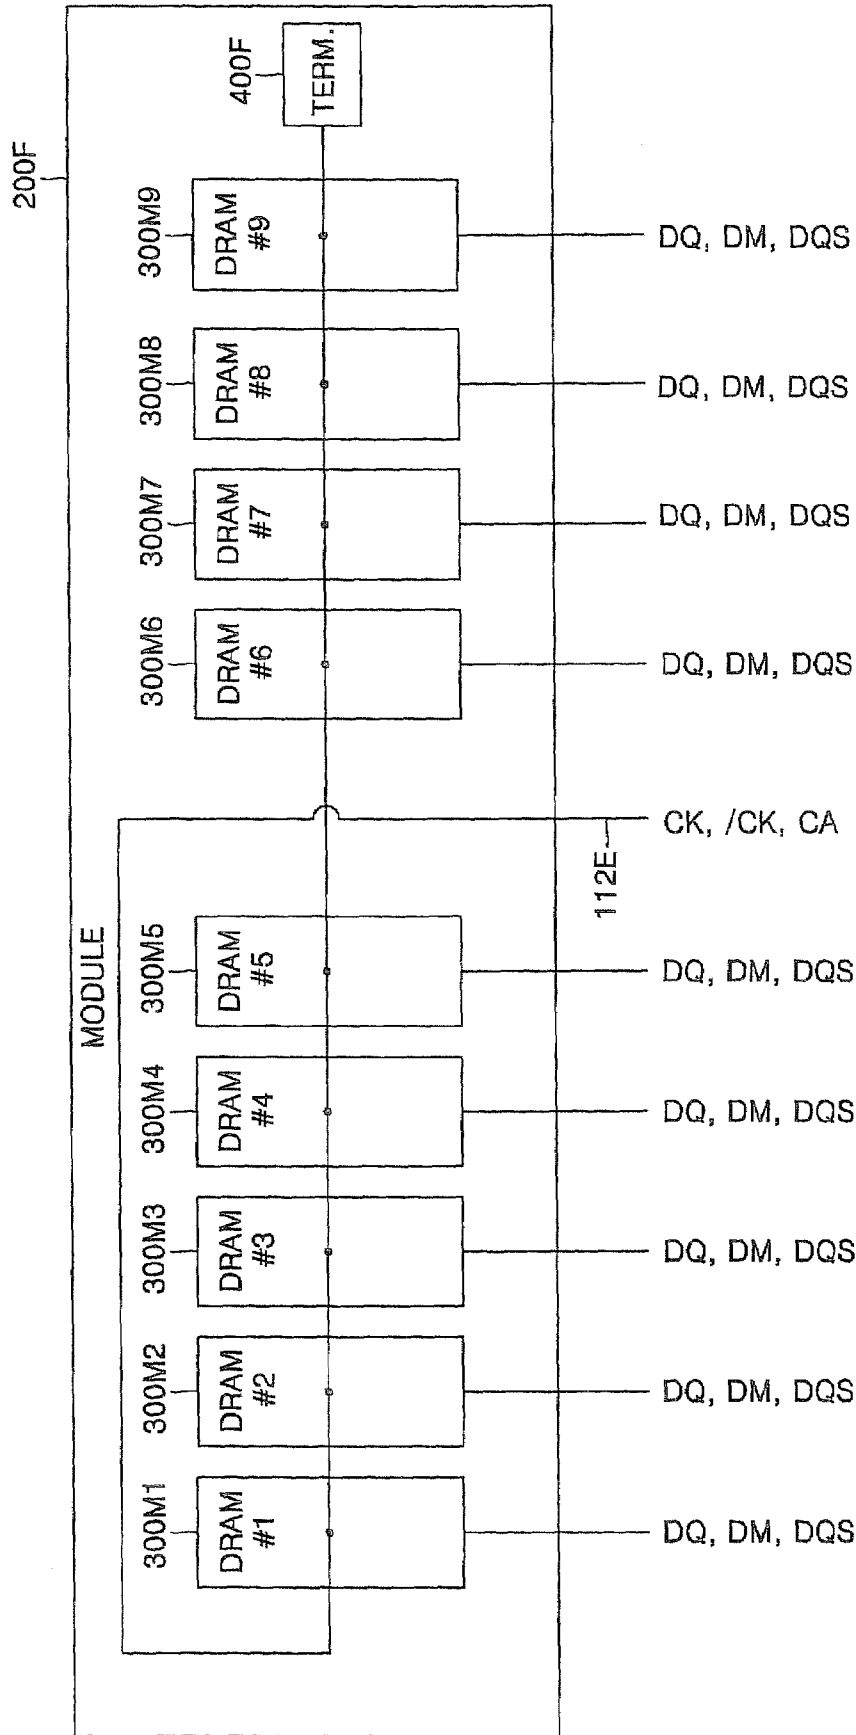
200F

400F
TERM.

300M9
DRAM #9
DQ, DM, DQS

300M8
DRAM #8
DQ, DM, DQS

300M7
DRAM #7
DQ, DM, DQS

300M6
DRAM #6
DQ, DM, DQS

CK, /CK, CA
112E

MODULE

300M5
DRAM #5
DQ, DM, DQS

300M4
DRAM #4
DQ, DM, DQS

300M3
DRAM #3
DQ, DM, DQS

300M2
DRAM #2
DQ, DM, DQS

300M1
DRAM #1
DQ, DM, DQS